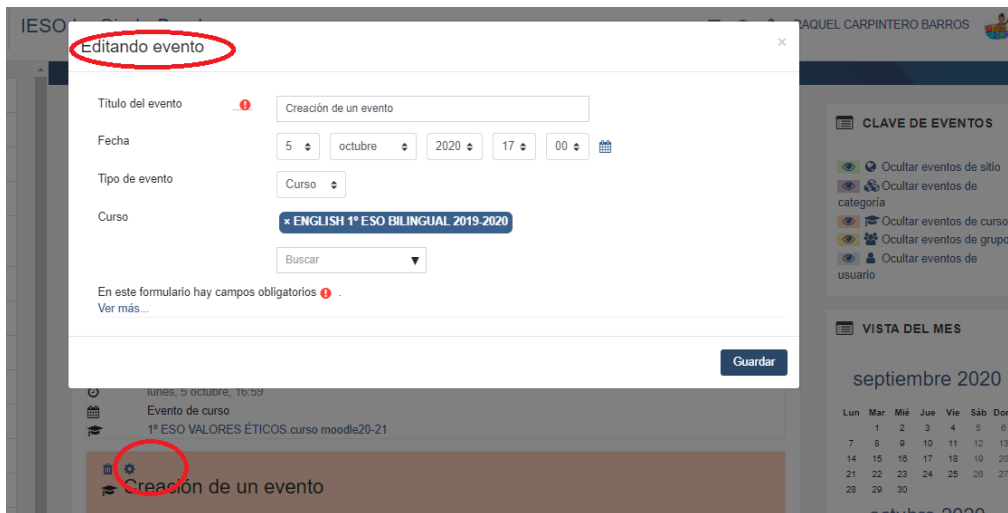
IESO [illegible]

RAQUEL CARPINTERO BARROS

Editando evento

×

Título del evento

Creación de un evento

Fecha

5 octubre 2020 17 00

Tipo de evento

Curso

Curso

× ENGLISH 1º ESO BILINGUAL 2019-2020

Buscar

En este formulario hay campos obligatorios .

Ver más...

Guardar

CLAVE DE EVENTOS

Ocultar eventos de sitio

Ocultar eventos de categoría

Ocultar eventos de curso

Ocultar eventos de grupo

Ocultar eventos de usuario

VISTA DEL MES

septiembre 2020

| Lun | Mar | Mié | Jue | Vie | Sáb | Dom |
|---|---|---|---|---|---|---|
| | 1 | 2 | 3 | 4 | 5 | 6 |
| 7 | 8 | 9 | 10 | 11 | 12 | 13 |
| 14 | 15 | 16 | 17 | 18 | 19 | 20 |
| 21 | 22 | 23 | 24 | 25 | 26 | 27 |
| 28 | 29 | 30 | | | | |

lunes, 5 octubre, 16:59

Evento de curso

1º ESO VALORES ÉTICOS.curso moodle20-21

Creación de un evento